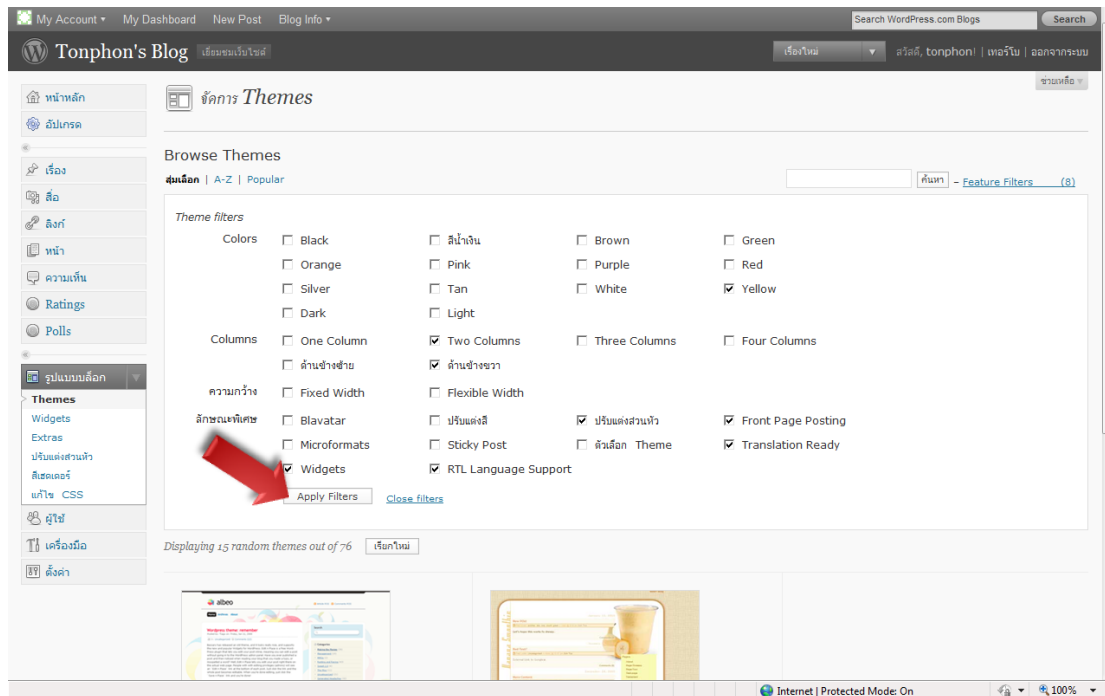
My Account ▾ My Dashboard New Post Blog Info ▾ Search WordPress.com Blogs Search

Tonphon's Blog เยี่ยมชมเว็บไซต์

เรื่องใหม่ ▾ สวัสดี, tonphon! | เทอร์โบ | ออกจากระบบ

ช่วยเหลือ ▾

หน้าหลัก
อัปเกรด
เรื่อง
สื่อ
ลิงก์
หน้า
ความเห็น
Ratings
Polls
รูปแบบบล็อก
Themes
Widgets
Extras
ปรับแต่งส่วนหัว
สีสเตเดอร์
แก้ไข CSS
ผู้ใช้
เครื่องมือ
ตั้งค่า

จัดการ Themes

Browse Themes

สุ่มเลือก | A-Z | Popular

ค้นหา – Feature Filters (8)

Theme filters

| | | | | |
|---|---|---|---|---|
| Colors | ☐ Black | ☐ สีน้ำเงิน | ☐ Brown | ☐ Green |
| | ☐ Orange | ☐ Pink | ☐ Purple | ☐ Red |
| | ☐ Silver | ☐ Tan | ☐ White | ☑ Yellow |
| | ☐ Dark | ☐ Light | | |
| Columns | ☐ One Column | ☑ Two Columns | ☐ Three Columns | ☐ Four Columns |
| | ☐ ด้านข้างซ้าย | ☑ ด้านข้างขวา | | |
| ความกว้าง | ☐ Fixed Width | ☐ Flexible Width | | |
| ลักษณะพิเศษ | ☐ Blavatar | ☐ ปรับแต่งสี | ☑ ปรับแต่งส่วนหัว | ☑ Front Page Posting |
| | ☐ Microformats | ☐ Sticky Post | ☐ ตัวเลือก Theme | ☑ Translation Ready |
| | ☑ Widgets | ☑ RTL Language Support | | |

Apply Filters Close filters

Displaying 15 random themes out of 76 เรียกใหม่

albeo

Internet | Protected Mode: On 100%